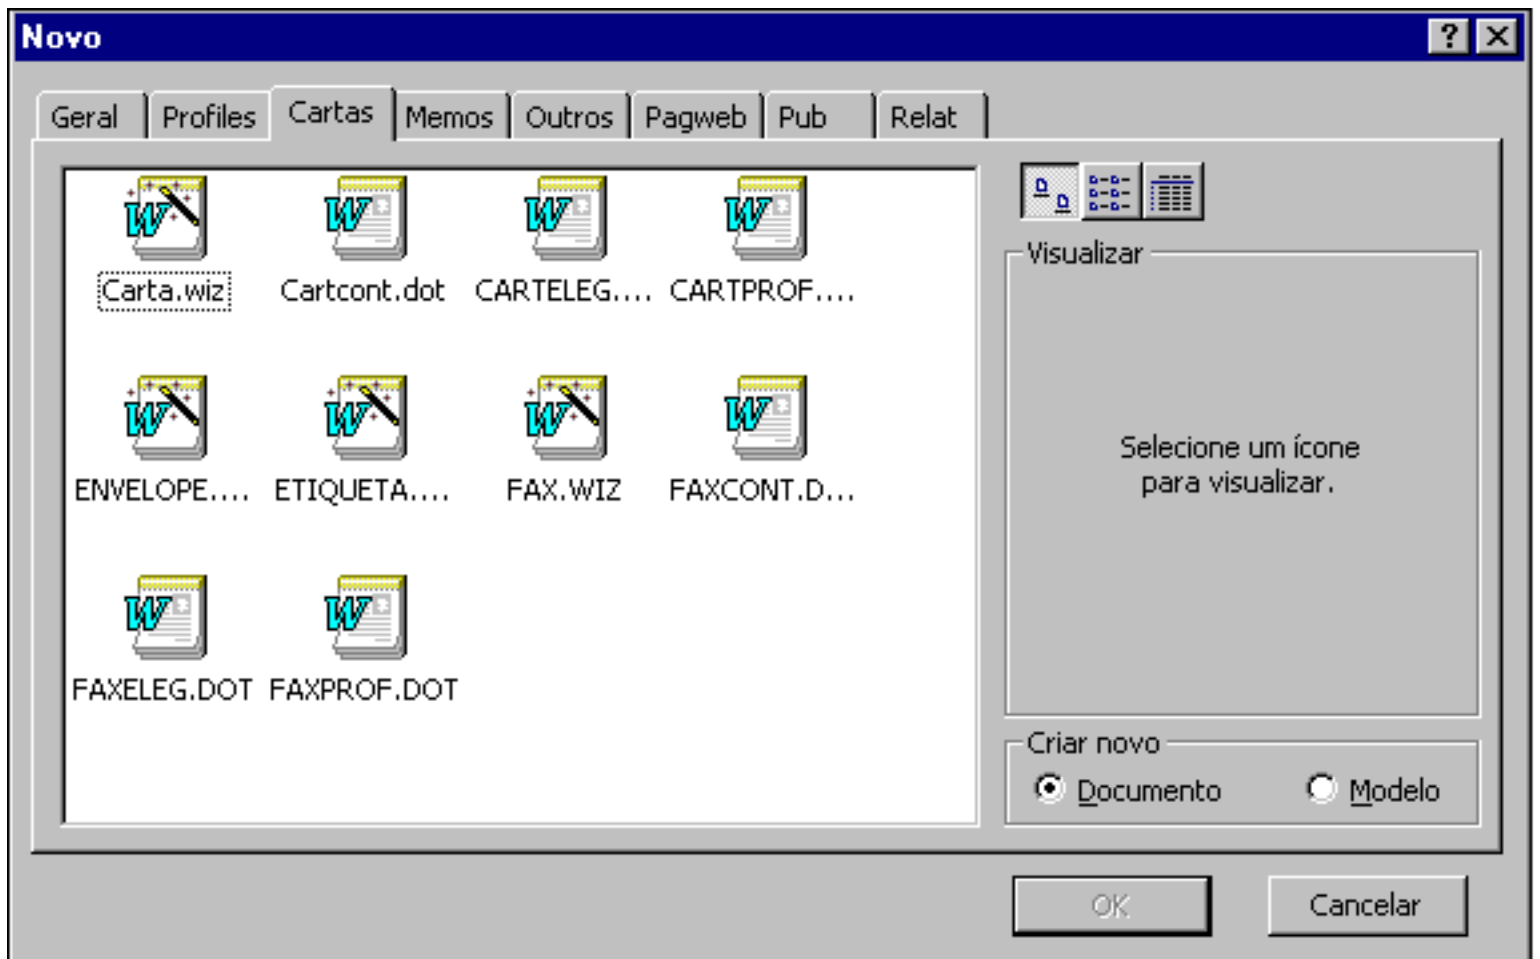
Novo

?

Geral | Profiles | Cartas | Memos | Outros | Pagweb | Pub | Relat

Carta.wiz
Cartcont.dot
CARTELEG....
CARTPROF....
ENVELOPE....
ETIQUETA....
FAX.WIZ
FAXCONT.D...
FAXELEG.DOT
FAXPROF.DOT

Visualizar

Selecione um ícone para visualizar.

Criar novo
Documento
Modelo

OK
Cancelar